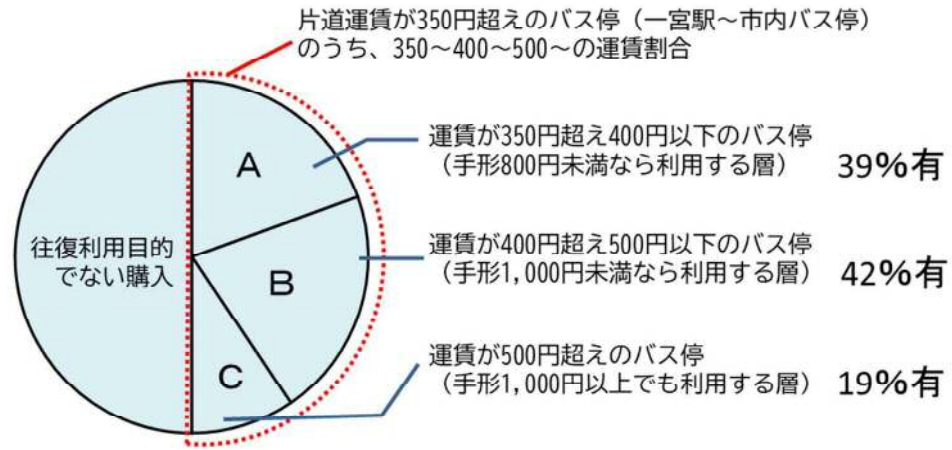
片道運賃が350円超えのバス停（一宮駅～市内バス停）のうち、350～400～500～の運賃割合

往復利用目的でない購入

A

B

C

運賃が350円超え400円以下のバス停（手形800円未満なら利用する層） 39%有

運賃が400円超え500円以下のバス停（手形1,000円未満なら利用する層） 42%有

運賃が500円超えのバス停（手形1,000円以上でも利用する層） 19%有